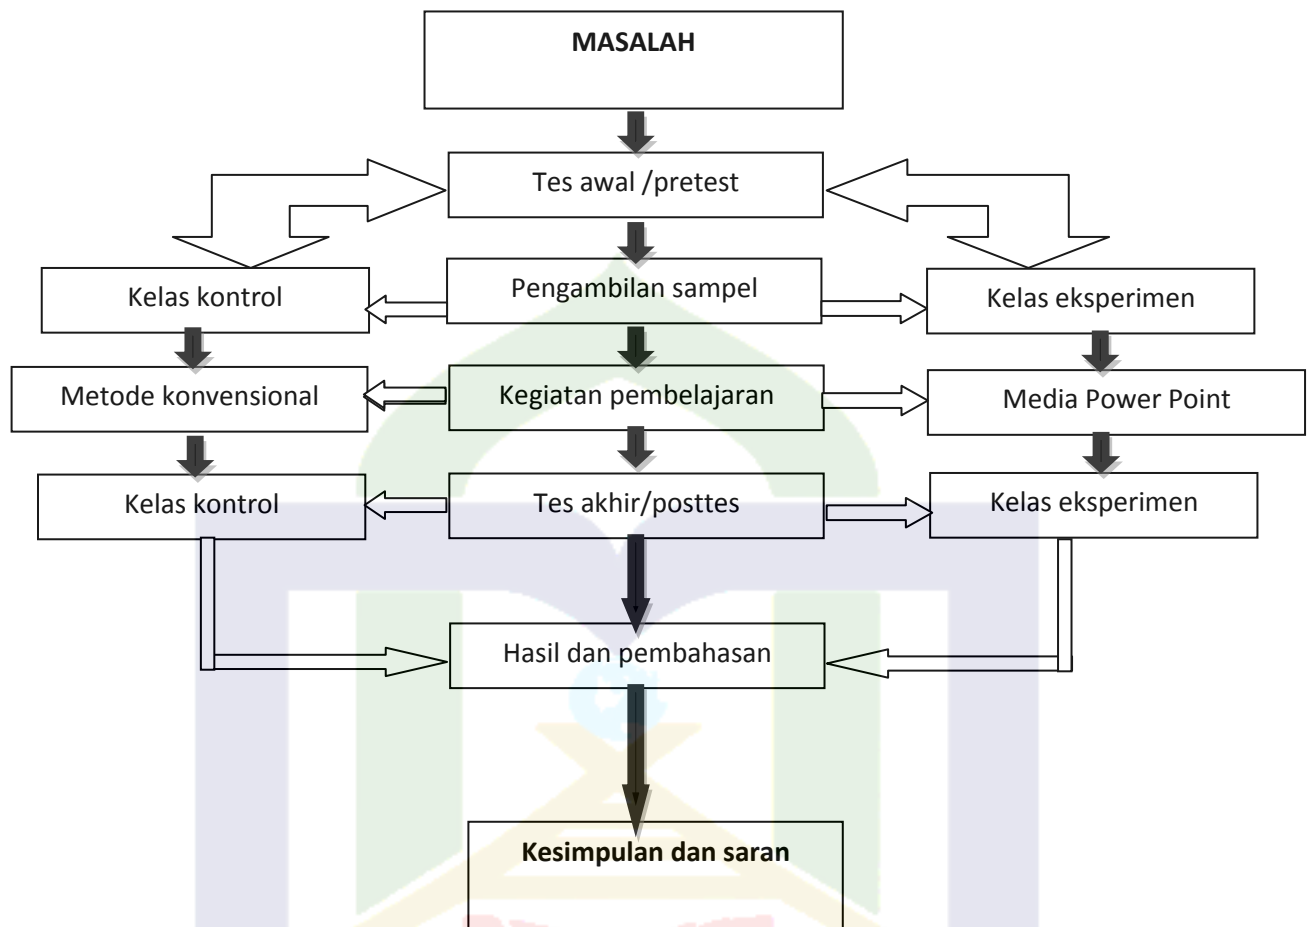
MASALAH

Tes awal /pretest

Kelas kontrol

Pengambilan sampel

Kelas eksperimen

Metode konvensional

Kegiatan pembelajaran

Media Power Point

Kelas kontrol

Tes akhir/posttes

Kelas eksperimen

Hasil dan pembahasan

Kesimpulan dan saran